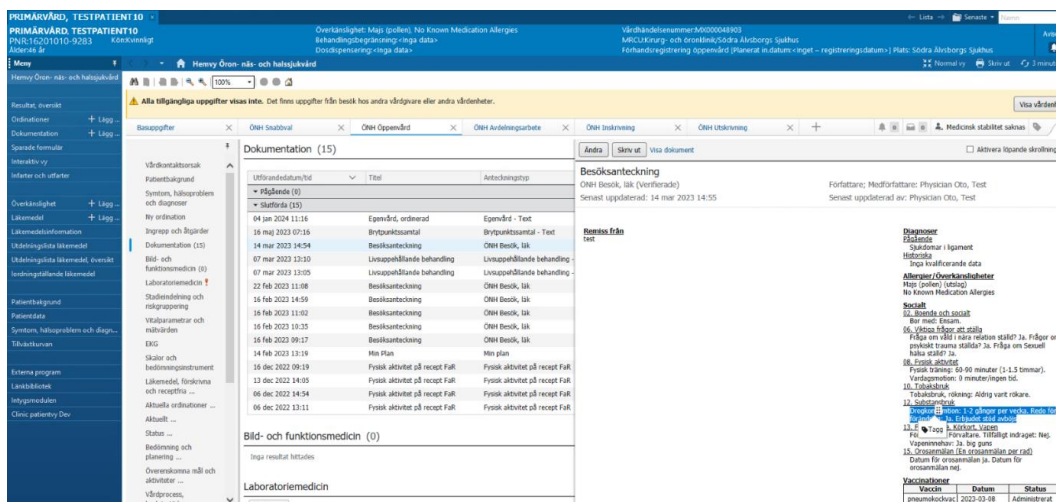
PRIMÄRVÅRD, TESTPATIENT10
PRIMÄRVÅRD, TESTPATIENT10
PNR:16201010-9283 Könlkvinnligt
Ålder:46 år
Överkänslighet: Majs (pollen), No Known Medication Allergies
Behandlingsbegränsning:<inga data>
Dosdispensering:<inga data>
Vårdhändelsenummer:MX000048903
MRCU:Kirurg- och öronklinik/Södra Älvsborgs Sjukhus
Förhandsregistrering öppenvård [Planerat in.datum:<inget – registreringsdatum>] Plats: Södra Älvsborgs Sjukhus
← Lista → Senaste
Meny
Hemvy Öron- näs- och halssjukvård
Normal vy Skriv ut 3 minut
100%
Hemvy Öron- näs- och halssjukvård
Resultat, översikt
Ordinationer + Lägg...
Dokumentation + Lägg...
Sparade formulär
Interaktiv vy
Infarter och utfarter
Överkänslighet + Lägg...
Läkemedel + Lägg...
Läkemedelsinformation
Utdelningslista läkemedel
Utdelningslista läkemedel, översikt
Iordningsställande läkemedel
Patientbakgrund
Patientdata
Symtom, hälsoproblem och diagn...
Tillväxtkurvan
Externa program
Länkbiblioteket
Intygsmodulen
Clinic patientvy Dev
Alla tillgängliga uppgifter visas inte. Det finns uppgifter från besök hos andra vårdgivare eller andra vårdenheter.
Visa vårdenh
Basuppgifter
ÖNH Snabbval
ÖNH Öppenvård
ÖNH Avdelningsarbete
ÖNH Inskrivning
ÖNH Utskrivning
Medicinsk stabilitet saknas
Vårdkontaktsorsak
Patientbakgrund
Symtom, hälsoproblem och diagnoser
Ny ordination
Ingrepp och åtgärder
Dokumentation (15)
Bild- och funktionsmedicin (0)
Laboratoriemedicin
Stadieindelning och riskgruppering
Vitalparametrar och mätvärden
EKG
Skalor och bedömningsinstrument
Läkemedel, förskrivna och recepttina ...
Aktuella ordinationer ...
Aktuellt ...
Status ...
Bedömning och planering ...
Överenskomna mål och aktiviteter ...
Vårdprocess,
Dokumentation (15)
| Utförandedatum/tid | Titel | Anteckningstyp |
|---|---|---|
| ▾ Pågående (0) | | |
| ▾ Slutförda (15) | | |
| 04 jan 2024 11:16 | Egenvård, ordinerad | Egenvård - Text |
| 16 maj 2023 07:16 | Brytpunktssamtal | Brytpunktssamtal - Text |
| 14 mar 2023 14:54 | Besöksanteckning | ÖNH Besök, läk |
| 07 mar 2023 13:10 | Livsuppehållande behandling | Livsuppehållande behandling - |
| 07 mar 2023 13:05 | Livsuppehållande behandling | Livsuppehållande behandling - |
| 22 feb 2023 11:08 | Besöksanteckning | ÖNH Besök, läk |
| 16 feb 2023 14:59 | Besöksanteckning | ÖNH Besök, läk |
| 16 feb 2023 11:02 | Besöksanteckning | ÖNH Besök, läk |
| 16 feb 2023 10:35 | Besöksanteckning | ÖNH Besök, läk |
| 16 feb 2023 09:17 | Besöksanteckning | ÖNH Besök, läk |
| 14 feb 2023 13:19 | Min Plan | Min plan |
| 06 dec 2022 09:19 | Fysisk aktivitet på recept FaR | Fysisk aktivitet på recept FaR |
| 13 dec 2022 14:05 | Fysisk aktivitet på recept FaR | Fysisk aktivitet på recept FaR |
| 06 dec 2022 14:54 | Fysisk aktivitet på recept FaR | Fysisk aktivitet på recept FaR |
| 06 dec 2022 13:11 | Fysisk aktivitet på recept FaR | Fysisk aktivitet på recept FaR |
Bild- och funktionsmedicin (0)
Inga resultat hittades
Laboratoriemedicin
Ändra Skriv ut Visa dokument
Aktivera löpande skrollning
Besöksanteckning
ÖNH Besök, läk (Verifierade)
Senast uppdaterad: 14 mar 2023 14:55
Författare; Medförfattare: Physician Oto, Test
Senast uppdaterad av: Physician Oto, Test
Remiss från
test
Diagnoser
Pågående
Sjukdomar i ligament
Historiska
Inga kvalificerande data
Allergier/Överkänsligheter
Majs (pollen) (utslag)
No Known Medication Allergies
Socialt
02. Boende och socialt
Bor med: Ensam.
06. Viktiga frågor att ställa
Fråga om våld i nära relation ställd? Ja. Frågor om psykiskt trauma ställda? Ja. Fråga om Sexuell hälsa ställd? Ja.
08. Fysisk aktivitet
Fysisk träning: 60-90 minuter (1-1.5 timmar).
Vardagsmotion: 0 minuter/ingen tid.
10. Tobaksbruk
Tobaksbruk, rökning: Aldrig varit rökare.
12. Substansbruk
Drogkon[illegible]mtion: 1-2 gånger per vecka. Redo för förändr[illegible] Ja. Erbjudet stöd avböjt
13. F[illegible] Körkort, Vapen
Fö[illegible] Förvaltare. Tillfälligt indraget: Nej.
Vapeninnehav: Ja. big guns
Tagg
15. Orosanmälan (En orosanmälan per rad)
Datum för orosanmälan ja. Datum för orosanmälan nej.
Vaccinationer
| Vaccin | Datum | Status |
|---|---|---|
| pneumokockvac | 2023-03-08 | Administrerat |